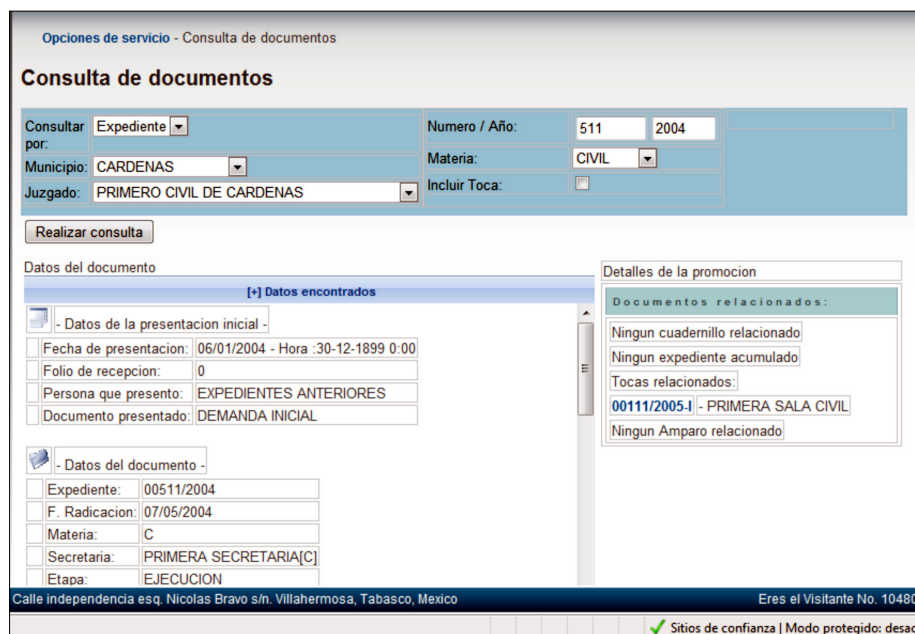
Opciones de servicio - Consulta de documentos

Consulta de documentos

Consultar por: Expediente
Numero / Año: 511 2004
Municipio: CARDENAS
Materia: CIVIL
Juzgado: PRIMERO CIVIL DE CARDENAS
Incluir Toca:

Realizar consulta

Datos del documento

[+] Datos encontrados

- Datos de la presentacion inicial -

| Fecha de presentacion: | 06/01/2004 - Hora :30-12-1899 0:00 |
|---|---|
| Folio de recepcion: | 0 |
| Persona que presento: | EXPEDIENTES ANTERIORES |
| Documento presentado: | DEMANDA INICIAL |

- Datos del documento -

| Expediente: | 00511/2004 |
|---|---|
| F. Radicacion: | 07/05/2004 |
| Materia: | C |
| Secretaria: | PRIMERA SECRETARIA[C] |
| Etapa: | EJECUCION |

Detalles de la promocion

Documentos relacionados:

Ningun cuadernillo relacionado
Ningun expediente acumulado
Tocas relacionados:
00111/2005-I - PRIMERA SALA CIVIL
Ningun Amparo relacionado

Calle independencia esq. Nicolas Bravo s/n. Villahermosa, Tabasco, Mexico
Eres el Visitante No. 10480

Sitios de confianza | Modo protegido: desa